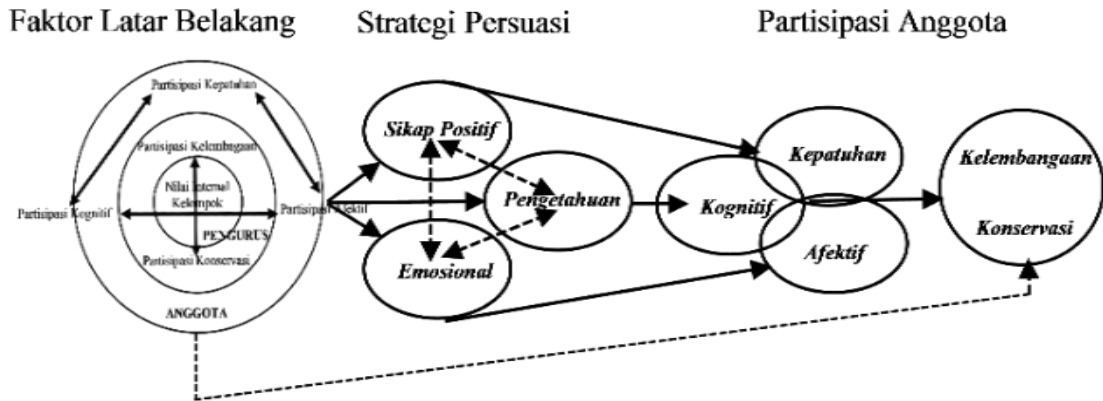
Faktor Latar Belakang

Strategi Persuasi

Partisipasi Anggota

Partisipasi Kepatuhan

Partisipasi Kelembagaan

Nilai Internal Kelompok

Partisipasi Kognitif

Partisipasi Afektif

PENGURUS

Partisipasi Konservasi

ANGGOTA

Sikap Positif

Pengetahuan

Emosional

Kognitif

Kepatuhan

Afektif

Kelembangaan

Konservasi